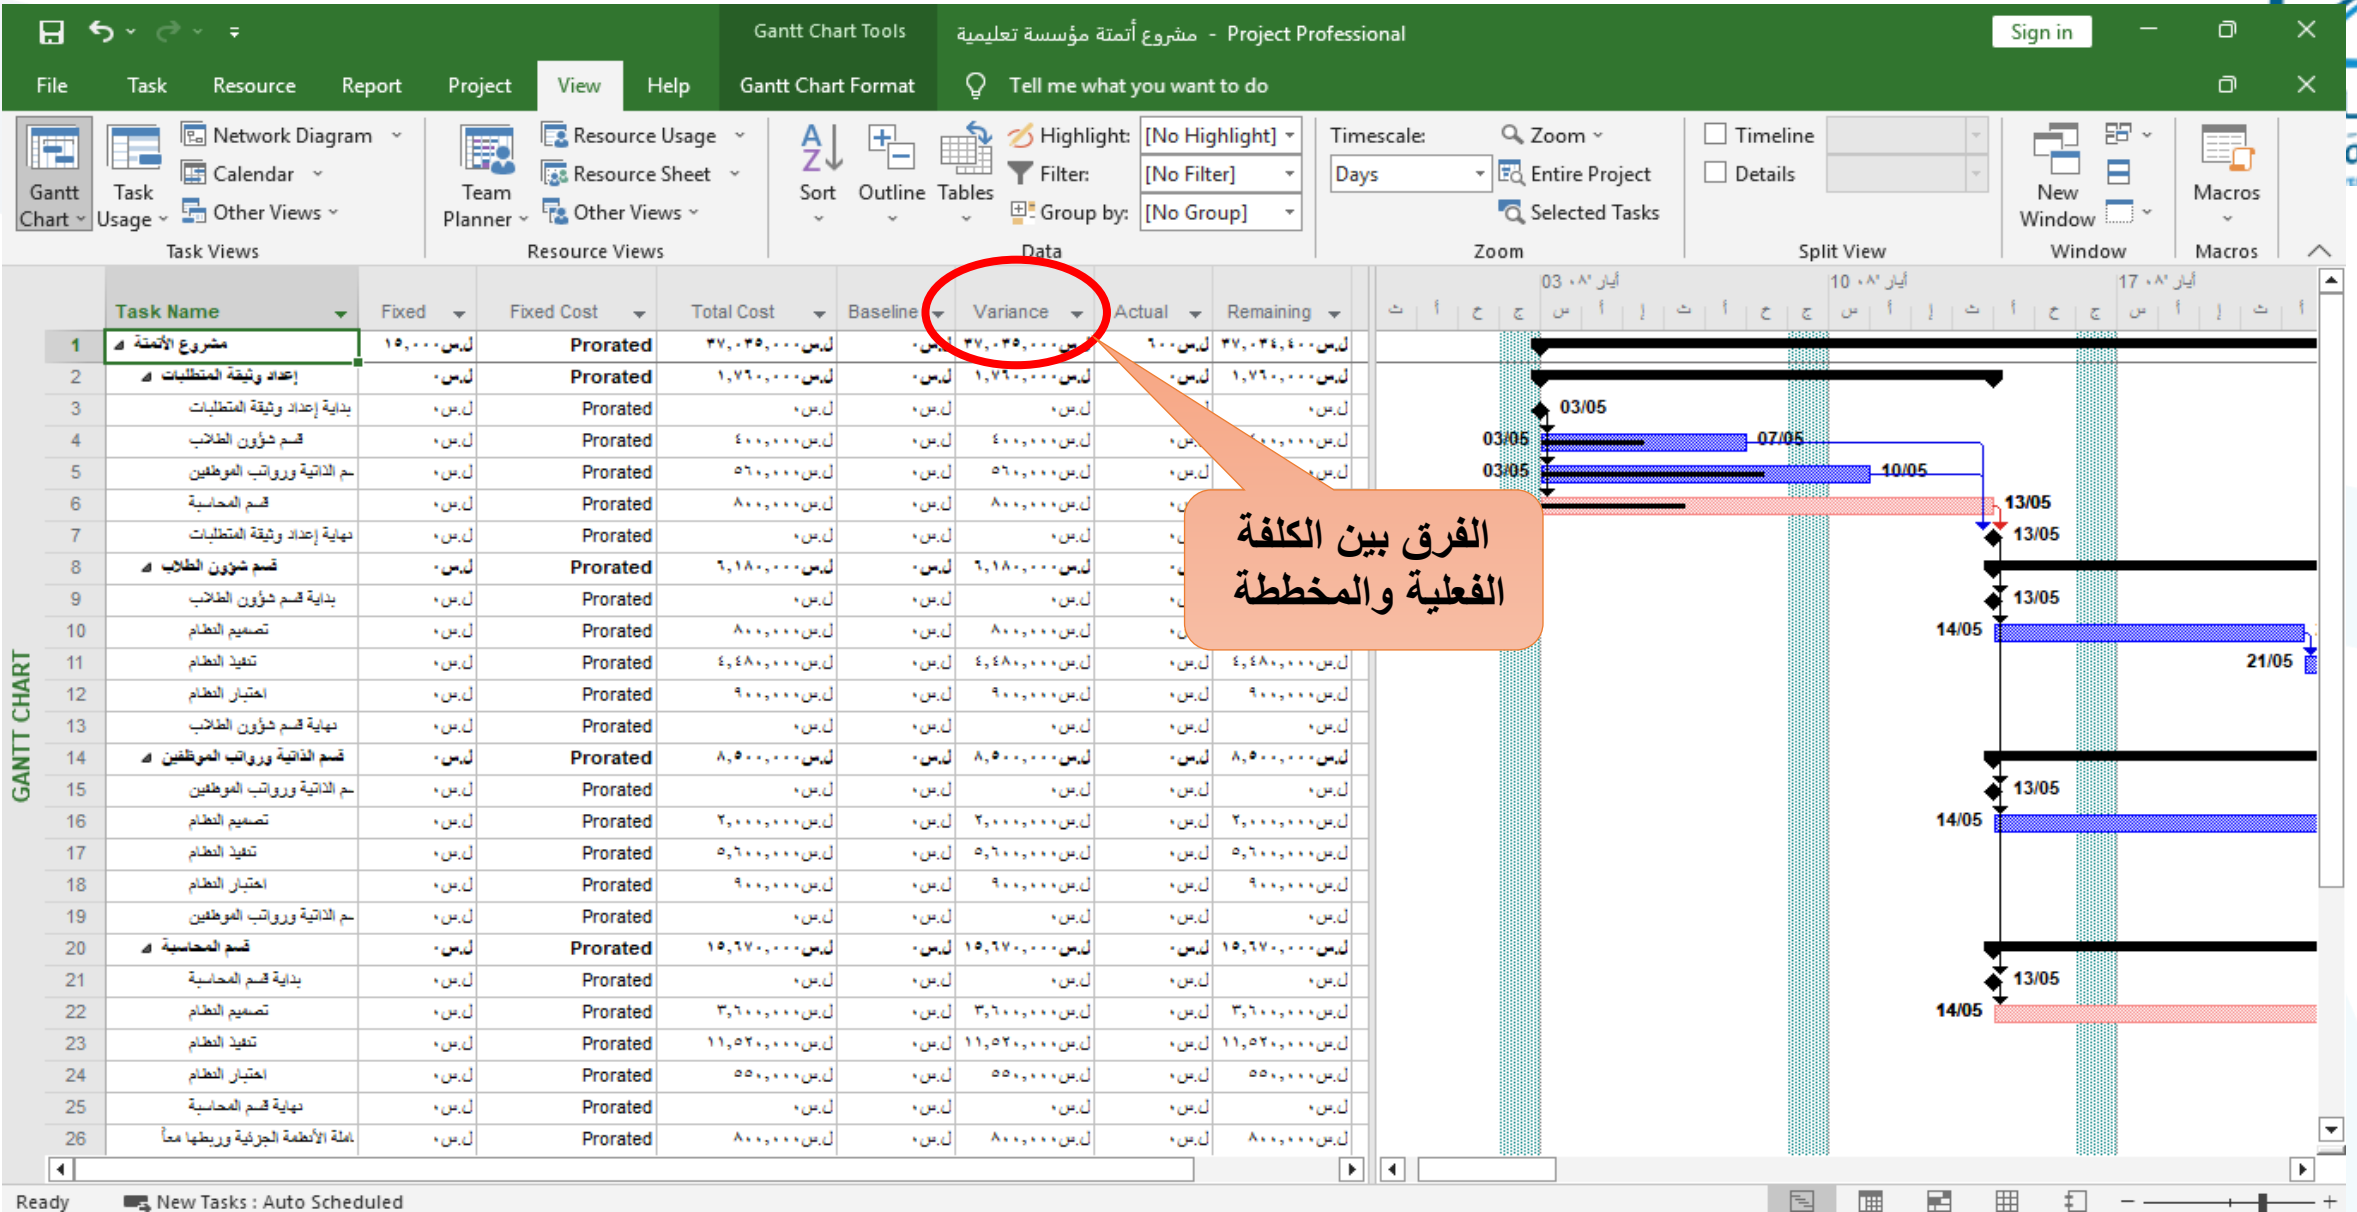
Gantt Chart Tools
مشروع أتمتة مؤسسة تعليمية - Project Professional
Sign in

File Task Resource Report Project View Help Gantt Chart Format Tell me what you want to do

Gantt Chart Task Usage Network Diagram Calendar Other Views Task Views
Team Planner Resource Usage Resource Sheet Other Views Resource Views
Sort Outline Tables Highlight: [No Highlight] Filter: [No Filter] Group by: [No Group] Data
Timescale: Days Zoom Entire Project Selected Tasks Zoom
Timeline Details Split View
New Window Window
Macros Macros

GANTT CHART

| | Task Name | Fixed | Fixed Cost | Total Cost | Baseline | Variance | Actual | Remaining |
|---|---|---|---|---|---|---|---|---|
| 1 | مشروع الأتمتة | ١٥,٠٠٠ ل.س | Prorated | ٣٧,٠٣٥,٠٠٠ ل.س | ٠ ل.س | ٣٧,٠٣٥,٠٠٠ ل.س | ٦٠٠ ل.س | ٣٧,٠٣٤,٤٠٠ ل.س |
| 2 | إعداد وثيقة المتطلبات | ٠ ل.س | Prorated | ١,٧٦٠,٠٠٠ ل.س | ٠ ل.س | ١,٧٦٠,٠٠٠ ل.س | ٦٠٠ ل.س | ١,٧٦٠,٠٠٠ ل.س |
| 3 | بداية إعداد وثيقة المتطلبات | ٠ ل.س | Prorated | ٠ ل.س | ٠ ل.س | ٠ ل.س | | ٠ ل.س |
| 4 | قسم شؤون الطلاب | ٠ ل.س | Prorated | ٤٠٠,٠٠٠ ل.س | ٠ ل.س | ٤٠٠,٠٠٠ ل.س | | ٤٠٠,٠٠٠ ل.س |
| 5 | م الذاتية ورواتب الموظفين | ٠ ل.س | Prorated | ٥٦٠,٠٠٠ ل.س | ٠ ل.س | ٥٦٠,٠٠٠ ل.س | ٠ ل.س | |
| 6 | قسم المحاسبة | ٠ ل.س | Prorated | ٨٠٠,٠٠٠ ل.س | ٠ ل.س | ٨٠٠,٠٠٠ ل.س | | |
| 7 | نهاية إعداد وثيقة المتطلبات | ٠ ل.س | Prorated | ٠ ل.س | ٠ ل.س | ٠ ل.س | | |
| 8 | قسم شؤون الطلاب | ٠ ل.س | Prorated | ٦,١٨٠,٠٠٠ ل.س | ٠ ل.س | ٦,١٨٠,٠٠٠ ل.س | | |
| 9 | بداية قسم شؤون الطلاب | ٠ ل.س | Prorated | ٠ ل.س | ٠ ل.س | ٠ ل.س | | |
| 10 | تصميم النظام | ٠ ل.س | Prorated | ٨٠٠,٠٠٠ ل.س | ٠ ل.س | ٨٠٠,٠٠٠ ل.س | | |
| 11 | تنفيذ النظام | ٠ ل.س | Prorated | ٤,٤٨٠,٠٠٠ ل.س | ٠ ل.س | ٤,٤٨٠,٠٠٠ ل.س | ٠ ل.س | ٤,٤٨٠,٠٠٠ ل.س |
| 12 | اختبار النظام | ٠ ل.س | Prorated | ٩٠٠,٠٠٠ ل.س | ٠ ل.س | ٩٠٠,٠٠٠ ل.س | ٠ ل.س | ٩٠٠,٠٠٠ ل.س |
| 13 | نهاية قسم شؤون الطلاب | ٠ ل.س | Prorated | ٠ ل.س | ٠ ل.س | ٠ ل.س | ٠ ل.س | ٠ ل.س |
| 14 | قسم الذاتية ورواتب الموظفين | ٠ ل.س | Prorated | ٨,٥٠٠,٠٠٠ ل.س | ٠ ل.س | ٨,٥٠٠,٠٠٠ ل.س | ٠ ل.س | ٨,٥٠٠,٠٠٠ ل.س |
| 15 | م الذاتية ورواتب الموظفين | ٠ ل.س | Prorated | ٠ ل.س | ٠ ل.س | ٠ ل.س | ٠ ل.س | ٠ ل.س |
| 16 | تصميم النظام | ٠ ل.س | Prorated | ٢,٠٠٠,٠٠٠ ل.س | ٠ ل.س | ٢,٠٠٠,٠٠٠ ل.س | ٠ ل.س | ٢,٠٠٠,٠٠٠ ل.س |
| 17 | تنفيذ النظام | ٠ ل.س | Prorated | ٥,٦٠٠,٠٠٠ ل.س | ٠ ل.س | ٥,٦٠٠,٠٠٠ ل.س | ٠ ل.س | ٥,٦٠٠,٠٠٠ ل.س |
| 18 | اختبار النظام | ٠ ل.س | Prorated | ٩٠٠,٠٠٠ ل.س | ٠ ل.س | ٩٠٠,٠٠٠ ل.س | ٠ ل.س | ٩٠٠,٠٠٠ ل.س |
| 19 | م الذاتية ورواتب الموظفين | ٠ ل.س | Prorated | ٠ ل.س | ٠ ل.س | ٠ ل.س | ٠ ل.س | ٠ ل.س |
| 20 | قسم المحاسبة | ٠ ل.س | Prorated | ١٥,٦٧٠,٠٠٠ ل.س | ٠ ل.س | ١٥,٦٧٠,٠٠٠ ل.س | ٠ ل.س | ١٥,٦٧٠,٠٠٠ ل.س |
| 21 | بداية قسم المحاسبة | ٠ ل.س | Prorated | ٠ ل.س | ٠ ل.س | ٠ ل.س | ٠ ل.س | ٠ ل.س |
| 22 | تصميم النظام | ٠ ل.س | Prorated | ٣,٦٠٠,٠٠٠ ل.س | ٠ ل.س | ٣,٦٠٠,٠٠٠ ل.س | ٠ ل.س | ٣,٦٠٠,٠٠٠ ل.س |
| 23 | تنفيذ النظام | ٠ ل.س | Prorated | ١١,٥٢٠,٠٠٠ ل.س | ٠ ل.س | ١١,٥٢٠,٠٠٠ ل.س | ٠ ل.س | ١١,٥٢٠,٠٠٠ ل.س |
| 24 | اختبار النظام | ٠ ل.س | Prorated | ٥٥٠,٠٠٠ ل.س | ٠ ل.س | ٥٥٠,٠٠٠ ل.س | ٠ ل.س | ٥٥٠,٠٠٠ ل.س |
| 25 | نهاية قسم المحاسبة | ٠ ل.س | Prorated | ٠ ل.س | ٠ ل.س | ٠ ل.س | ٠ ل.س | ٠ ل.س |
| 26 | املة الأنظمة الجزئية وربطها معاً | ٠ ل.س | Prorated | ٨٠٠,٠٠٠ ل.س | ٠ ل.س | ٨٠٠,٠٠٠ ل.س | ٠ ل.س | ٨٠٠,٠٠٠ ل.س |

03 أيار ٠٨ 10 أيار ٠٨ 17 أيار ٠٨
03/05 03/05 07/05 03/05 10/05 13/05 13/05 13/05 14/05 21/05 13/05 14/05 13/05 14/05

الفرق بين الكلفة الفعلية والمخططة

Ready New Tasks : Auto Scheduled